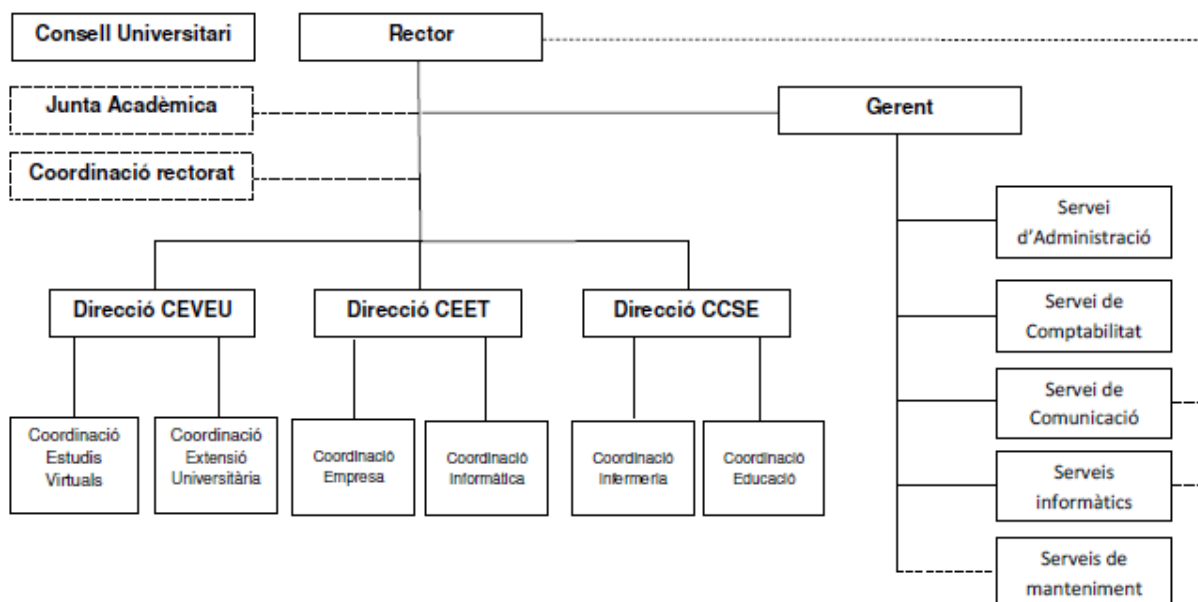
Consell Universitari

Rector

Junta Acadèmica

Gerent

Coordinació rectorat

Servei d'Administració

Direcció CEVEU

Direcció CEET

Direcció CCSE

Servei de Comptabilitat

Servei de Comunicació

Coordinació Estudis Virtuals

Coordinació Extensió Universitària

Coordinació Empresa

Coordinació Informàtica

Coordinació Infermeria

Coordinació Educació

Serveis informàtics

Serveis de manteniment